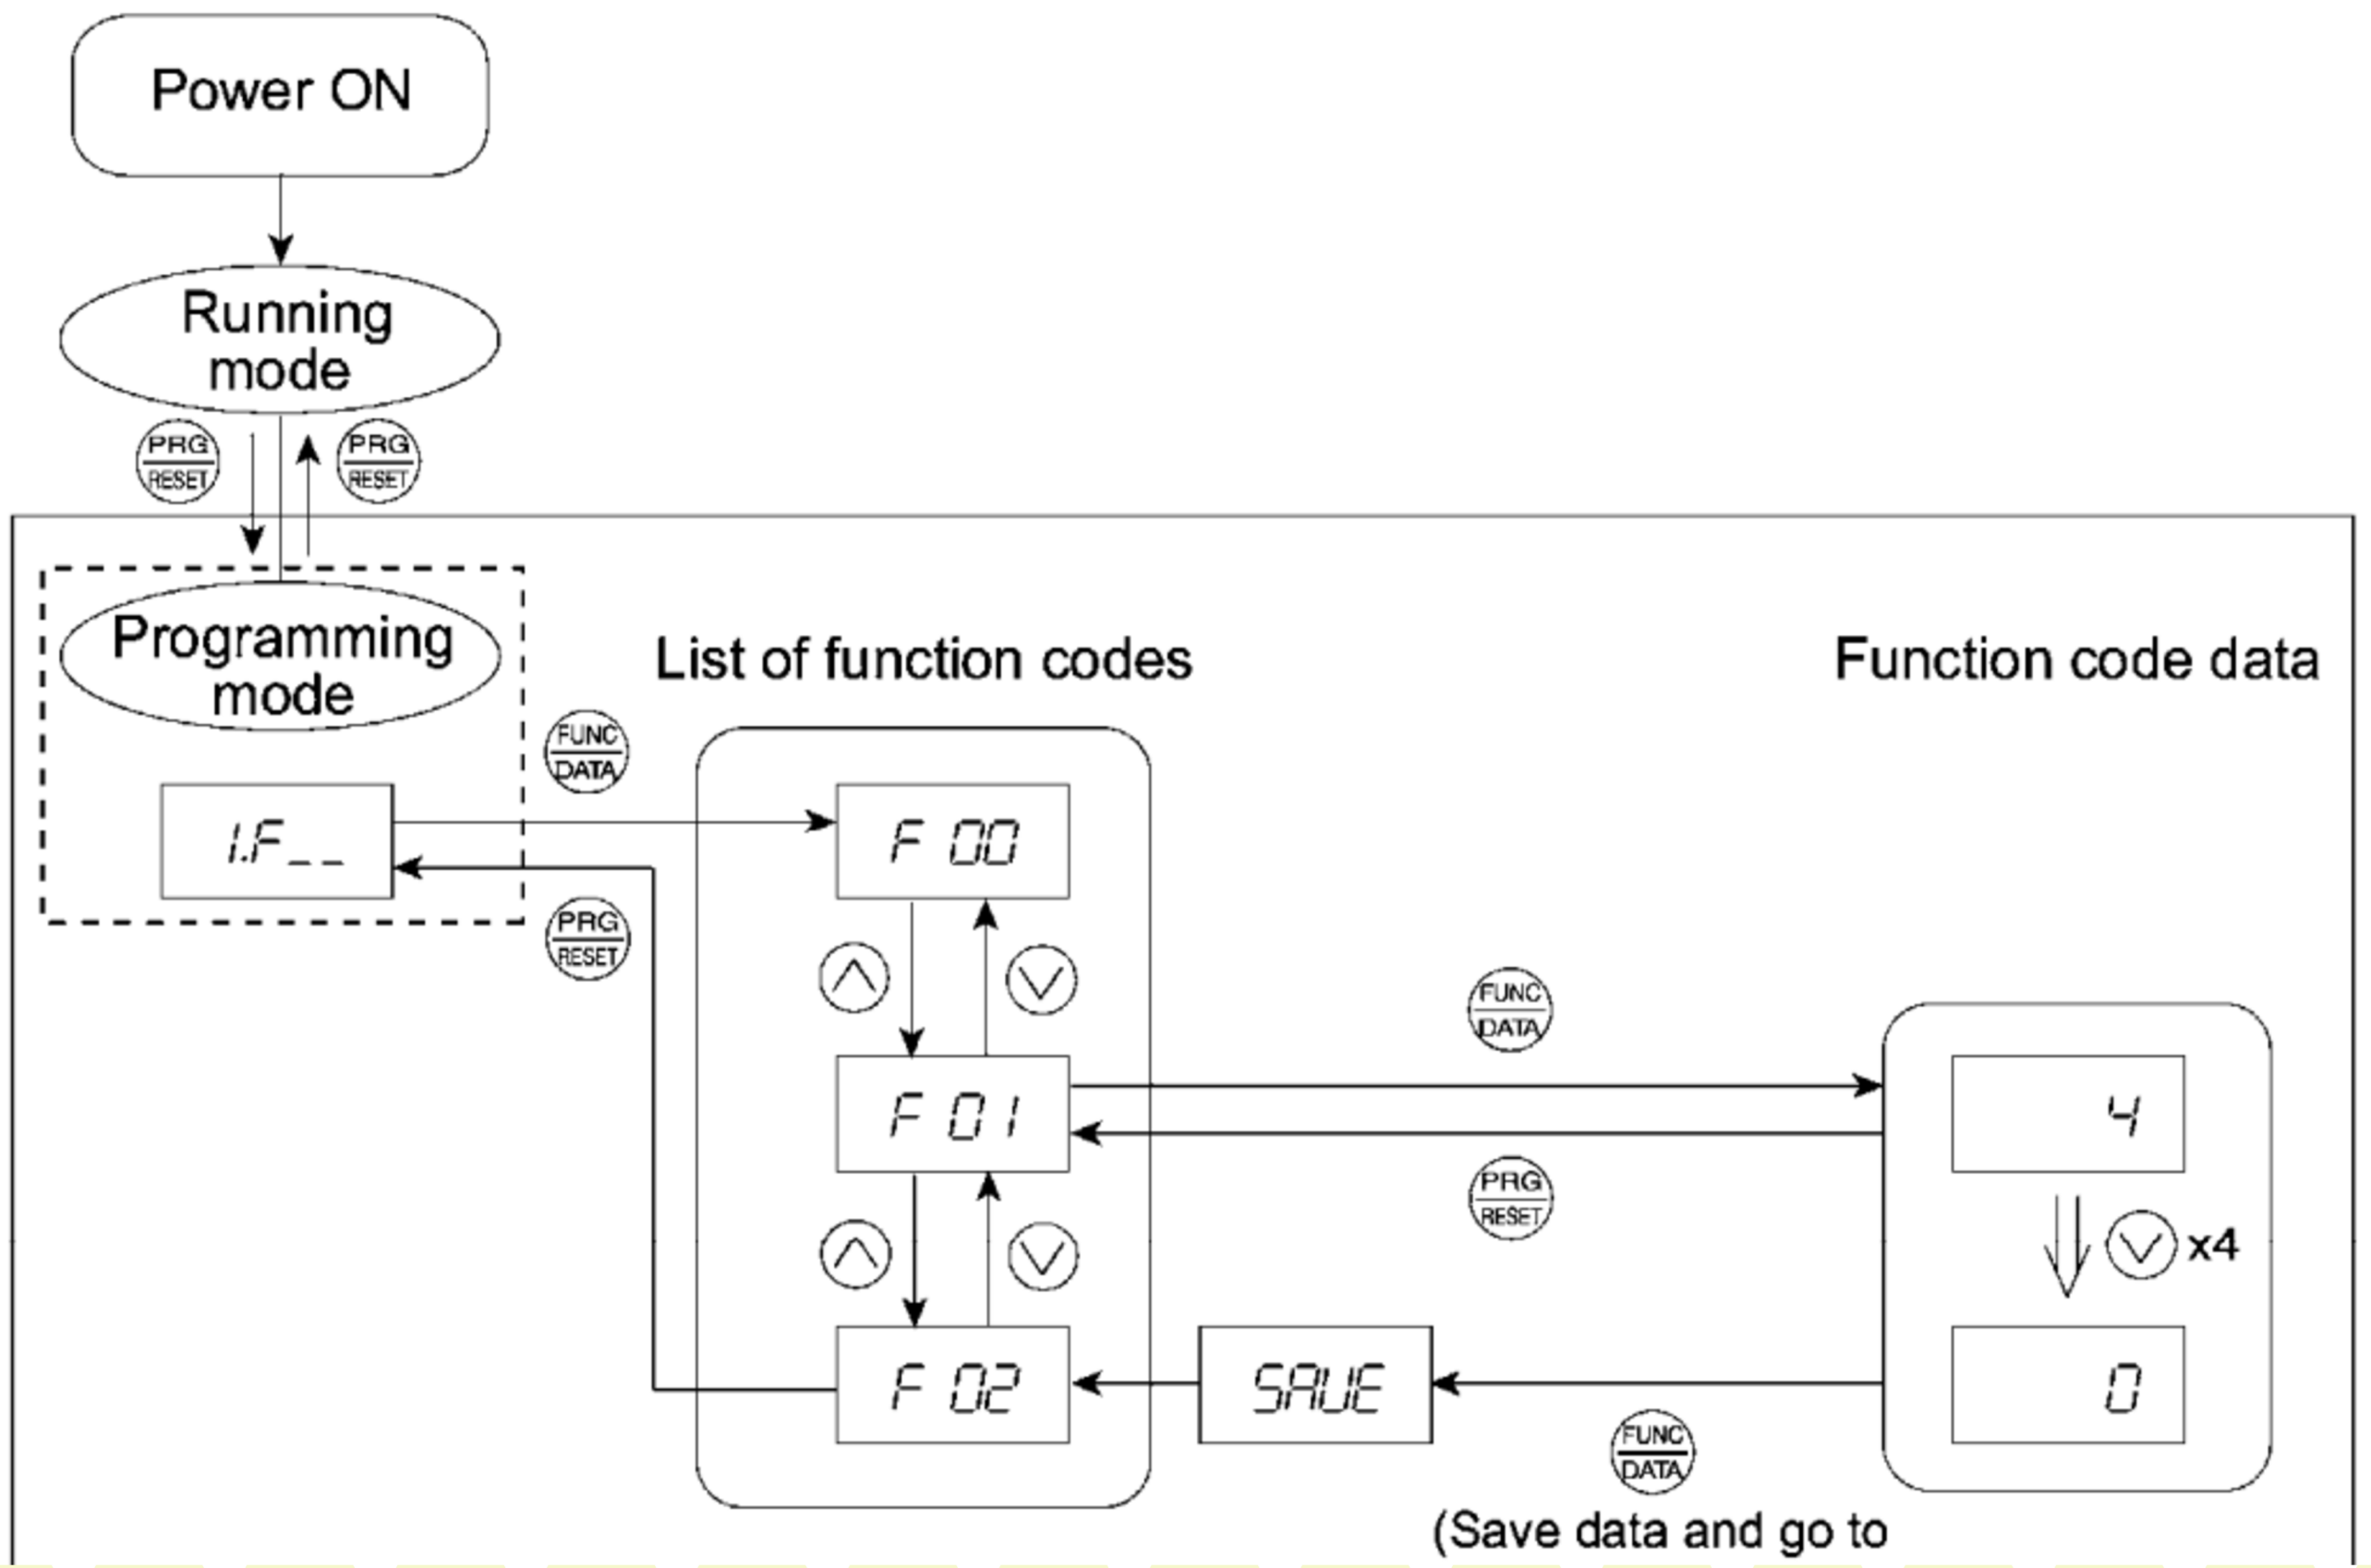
Power ON

Running mode

PRG RESET

PRG RESET

Programming mode

List of function codes

Function code data

FUNC DATA

1.F__

F 00

PRG RESET

F 01

FUNC DATA

4

PRG RESET

x4

F 02

SAVE

0

FUNC DATA

(Save data and go to